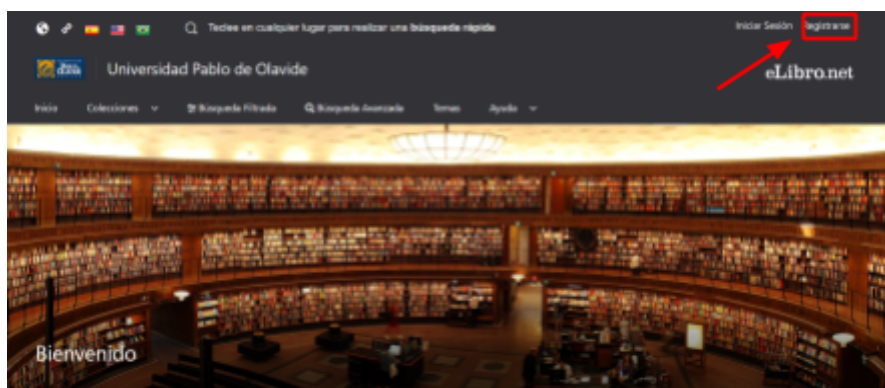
Teclee en cualquier lugar para realizar una búsqueda rápida

Iniciar Sesión Registrarse

Universidad Pablo de Olavide

eLibro.net

Inicio Colecciones Búsqueda Filtrada Búsqueda Avanzada Temas Ayuda

Bienvenido